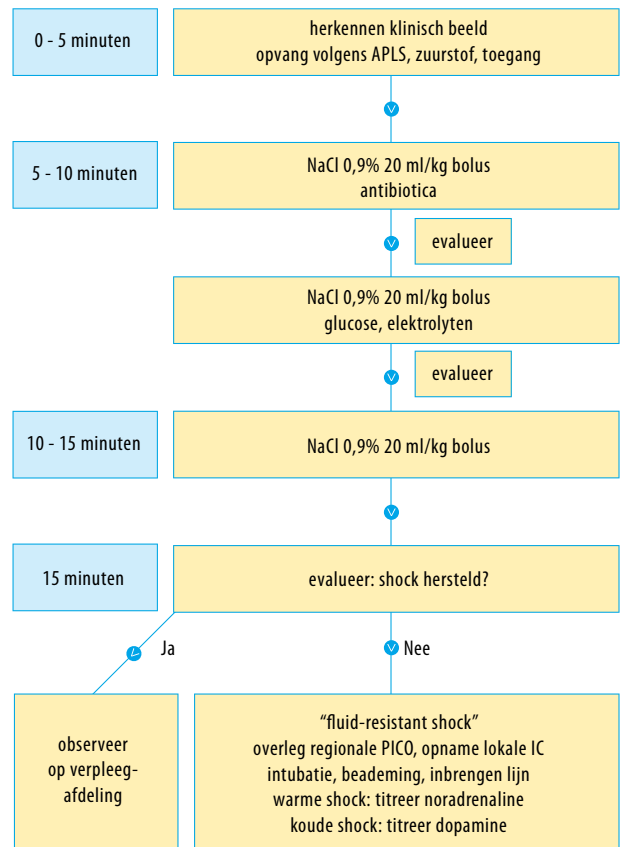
0 - 5 minuten

herkennen klinisch beeld
opvang volgens APLS, zuurstof, toegang

5 - 10 minuten

NaCl 0,9% 20 ml/kg bolus
antibiotica

evalueer

NaCl 0,9% 20 ml/kg bolus
glucose, elektrolyten

evalueer

10 - 15 minuten

NaCl 0,9% 20 ml/kg bolus

15 minuten

evalueer: shock hersteld?

Ja

Nee

observeer
op verpleegafdeling

“fluid-resistant shock”
overleg regionale PICO, opname lokale IC
intubatie, beademing, inbrengen lijn
warme shock: titreer noradrenaline
koude shock: titreer dopamine